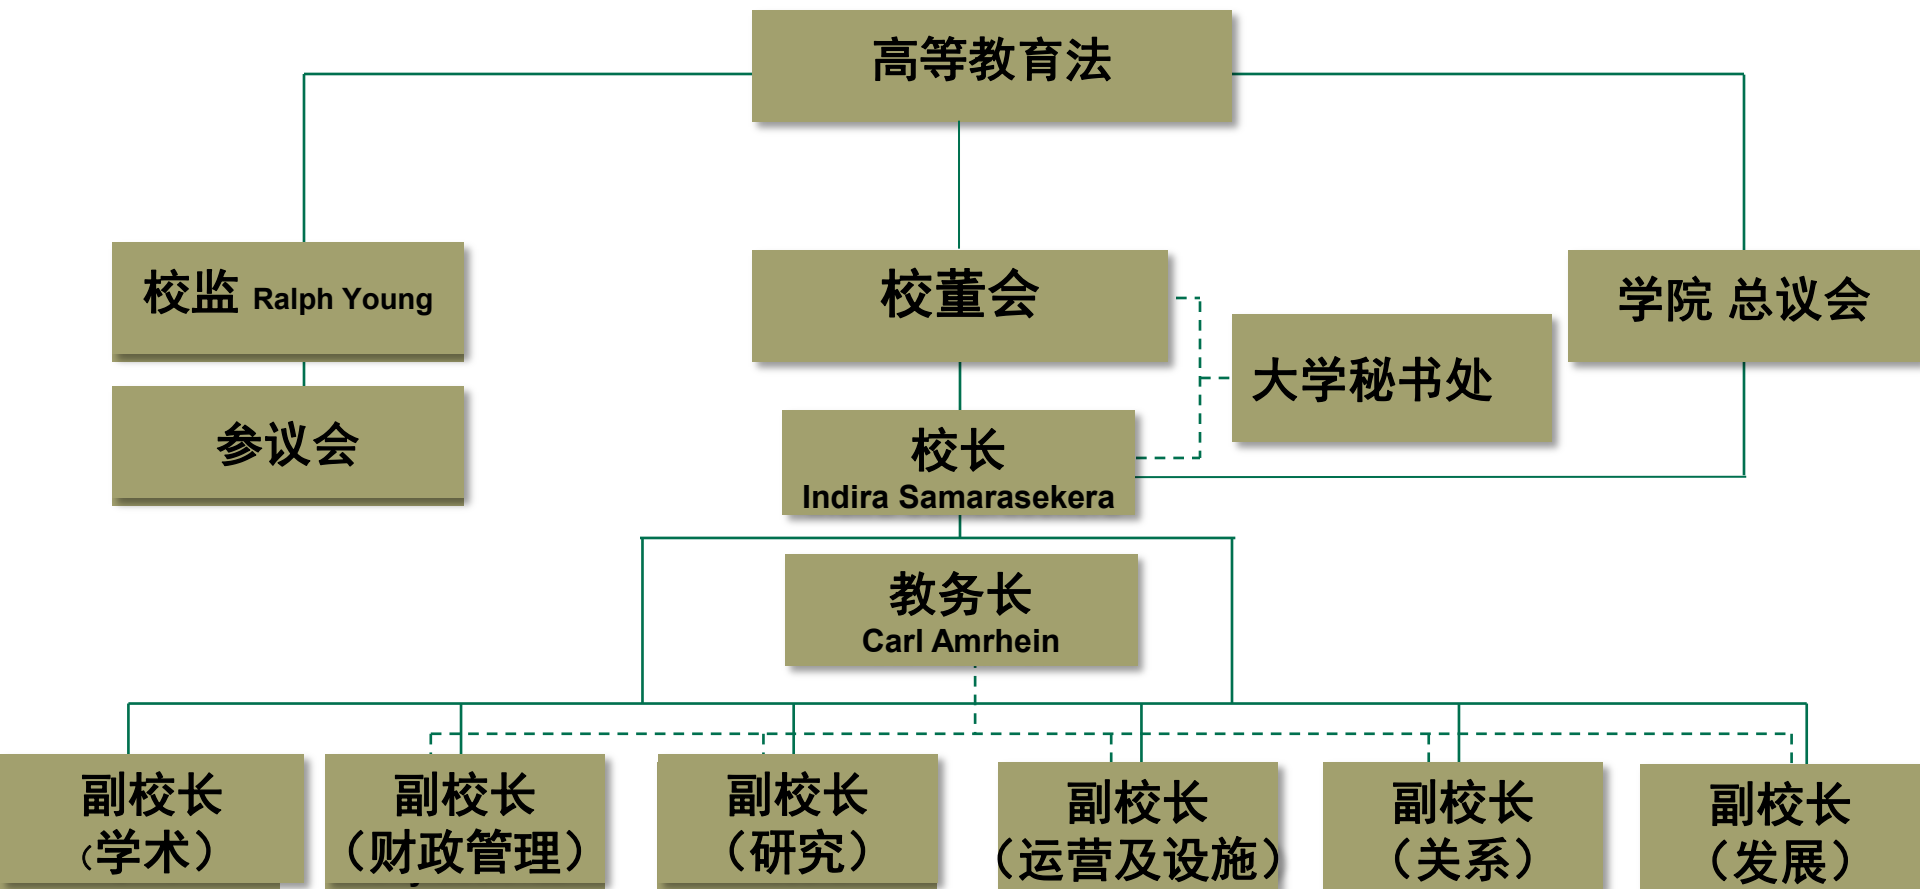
高等教育法

校监 Ralph Young

参议会

校董会

大学秘书处

学院 总议会

校长
Indira Samarasekera

教务长
Carl Amrhein

副校长
(学术)

副校长
(财政管理)

副校长
(研究)

副校长
(运营及设施)

副校长
(关系)

副校长
(发展)